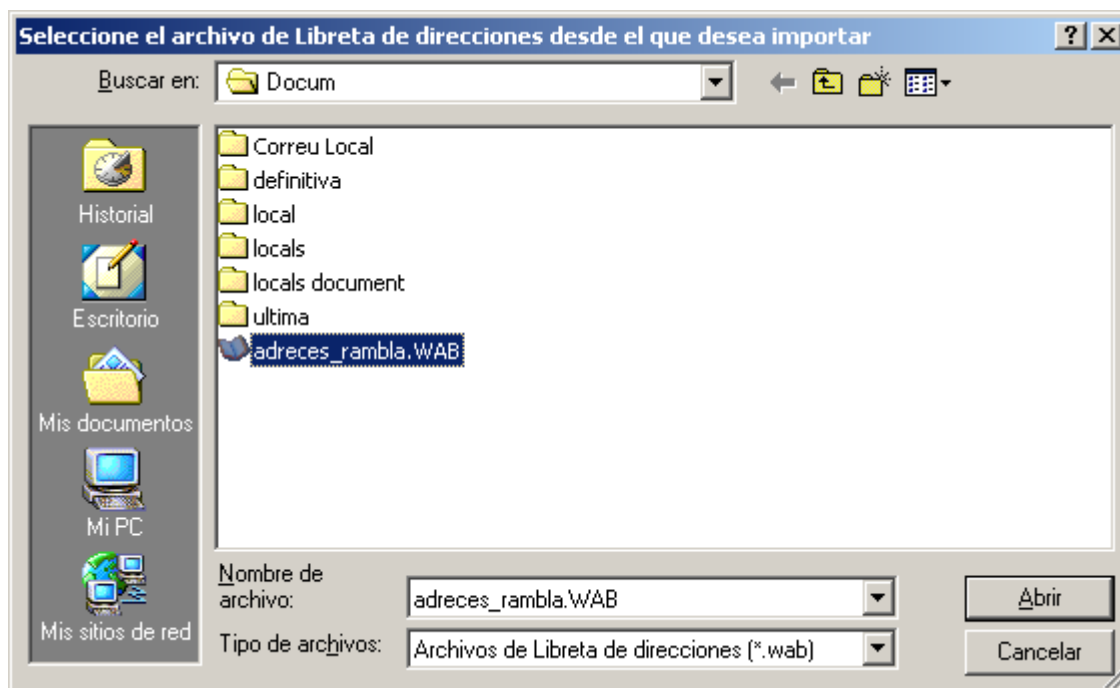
Seleccione el archivo de Libreta de direcciones desde el que desea importar

?

Buscar en: Docum

Historial

Escritorio

Mis documentos

Mi PC

Mis sitios de red

Correu Local
definitiva
local
locals
locals document
ultima
adreces_rambla.WAB

Nombre de archivo: adreces_rambla.WAB

Tipo de archivos: Archivos de Libreta de direcciones (*.wab)

Abrir

Cancelar